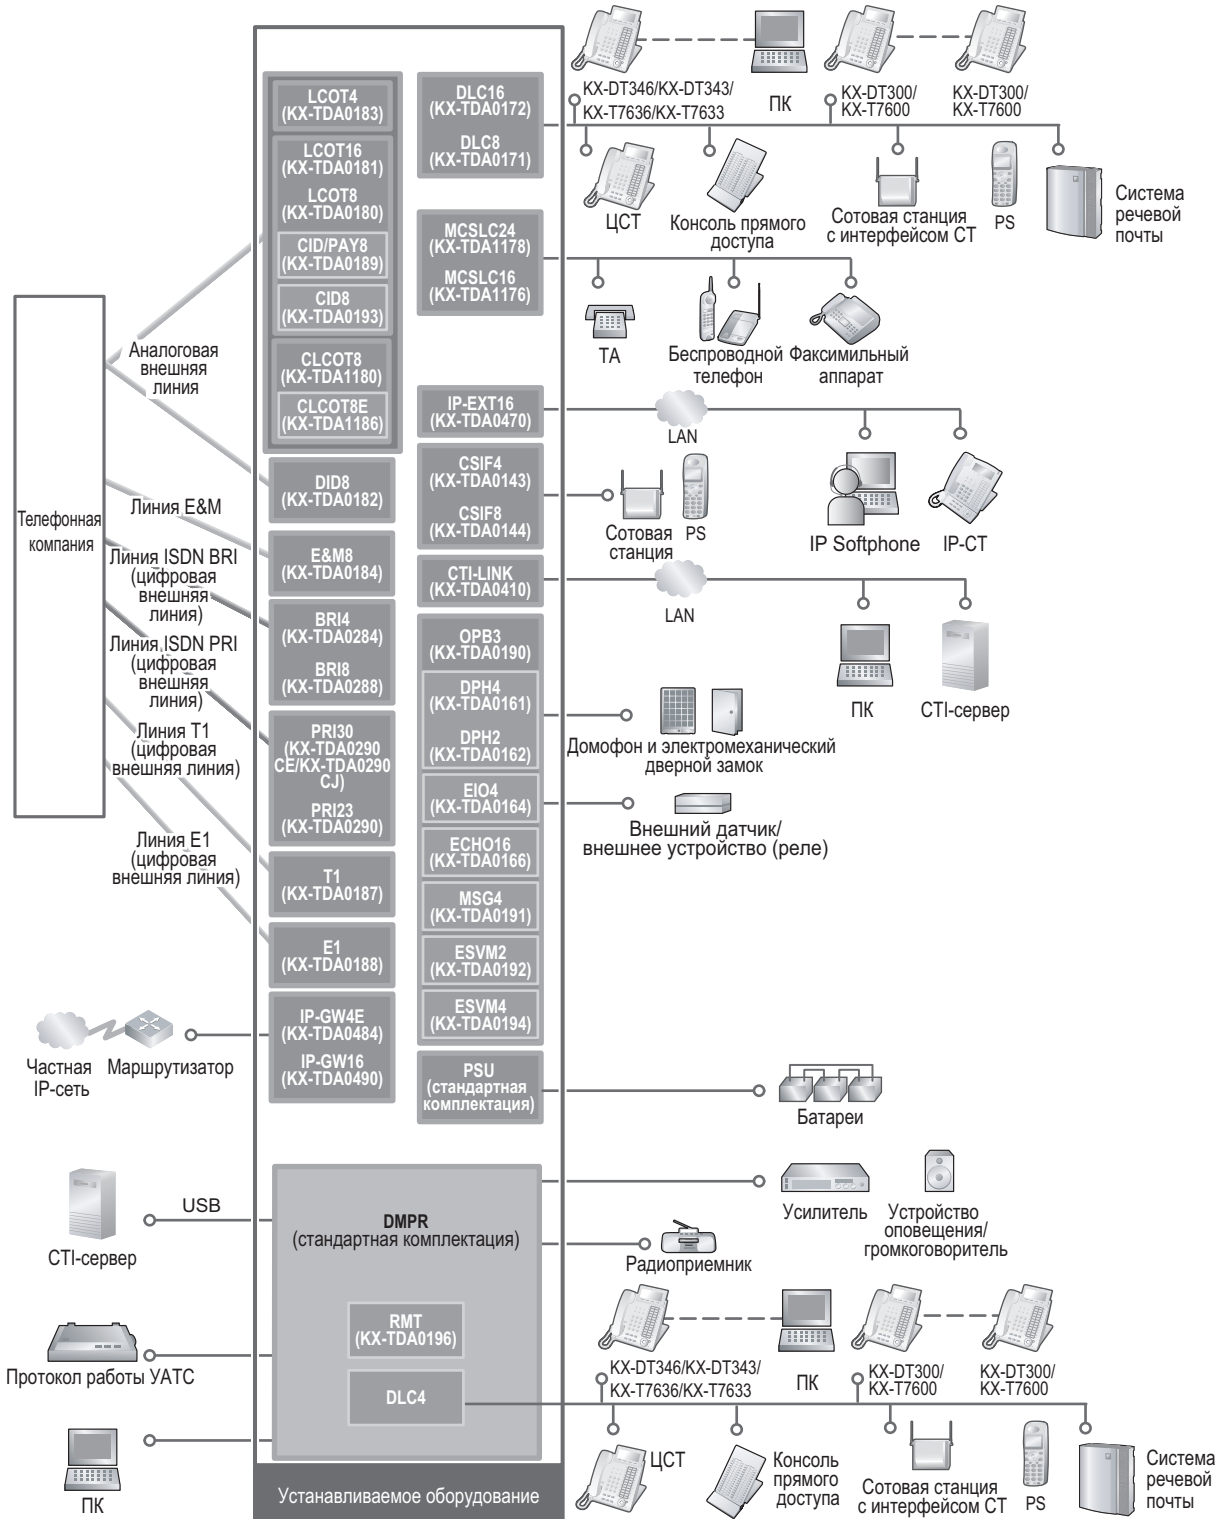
LCOT4
(KX-TDA0183)

LCOT16
(KX-TDA0181)

LCOT8
(KX-TDA0180)

CID/PAY8
(KX-TDA0189)

CID8
(KX-TDA0193)

CLCOT8
(KX-TDA1180)

CLCOT8E
(KX-TDA1186)

DID8
(KX-TDA0182)

E&M8
(KX-TDA0184)

BRI4
(KX-TDA0284)

BRI8
(KX-TDA0288)

PRI30
(KX-TDA0290
CE/KX-TDA0290
CJ)

PRI23
(KX-TDA0290)

T1
(KX-TDA0187)

E1
(KX-TDA0188)

IP-GW4E
(KX-TDA0484)

IP-GW16
(KX-TDA0490)

DLC16
(KX-TDA0172)

DLC8
(KX-TDA0171)

MCSLC24
(KX-TDA1178)

MCSLC16
(KX-TDA1176)

IP-EXT16
(KX-TDA0470)

CSIF4
(KX-TDA0143)

CSIF8
(KX-TDA0144)

CTI-LINK
(KX-TDA0410)

OPB3
(KX-TDA0190)

DPH4
(KX-TDA0161)

DPH2
(KX-TDA0162)

EIO4
(KX-TDA0164)

ECHO16
(KX-TDA0166)

MSG4
(KX-TDA0191)

ESVM2
(KX-TDA0192)

ESVM4
(KX-TDA0194)

PSU
(стандартная комплектация)

DMPR
(стандартная комплектация)

RMT
(KX-TDA0196)

DLC4

Устанавливаемое оборудование

KX-DT346/KX-DT343/
KX-T7636/KX-T7633

ПК

KX-DT300/
KX-T7600

KX-DT300/
KX-T7600

ЦСТ

Консоль прямого доступа

Сотовая станция с интерфейсом СТ

PS

Система речевой почты

TA

Беспроводной телефон

Факсимильный аппарат

LAN

IP Softphone

IP-CT

Сотовая станция

PS

LAN

ПК

CTI-сервер

Домофон и электромеханический дверной замок

Внешний датчик/
внешнее устройство (реле)

Батареи

Усилитель

Устройство оповещения/
громкоговоритель

Радиоприемник

KX-DT346/KX-DT343/
KX-T7636/KX-T7633

ПК

KX-DT300/
KX-T7600

KX-DT300/
KX-T7600

ЦСТ

Консоль прямого доступа

Сотовая станция с интерфейсом СТ

PS

Система речевой почты

Телефонная компания

Аналоговая внешняя линия

Линия E&M

Линия ISDN BRI
(цифровая внешняя линия)

Линия ISDN PRI
(цифровая внешняя линия)

Линия T1
(цифровая внешняя линия)

Линия E1
(цифровая внешняя линия)

Частная IP-сеть

Маршрутизатор

USB

CTI-сервер

Протокол работы УАТС

ПК